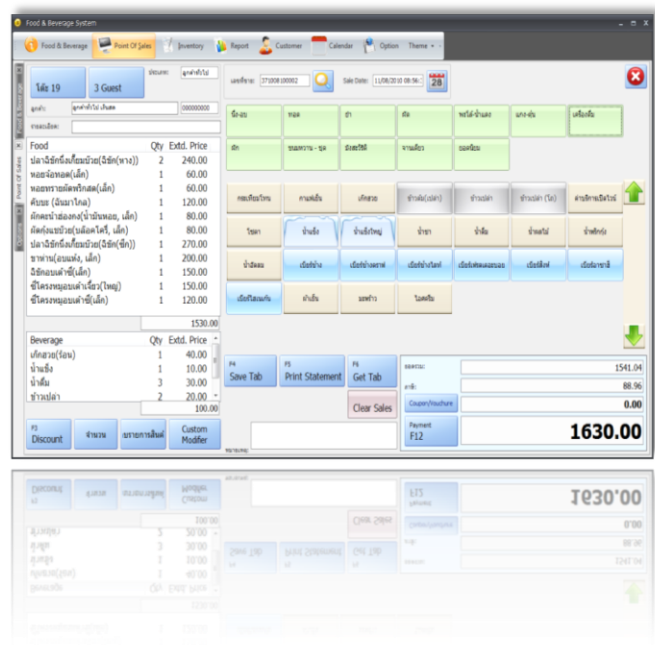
Food & Beverage System

Food & Beverage | Point Of Sales | Inventory | Report | Customer | Calendar | Option | Theme

โต๊ะ 19 | 3 Guest

ประเภท: ลูกค้าทั่วไป

ลูกค้า: ลูกค้าทั่วไป เงินสด | 00000000

หมายเหตุ:

| Food | Qty | Extd. Price |
|---|---|---|
| ปลาฉิชิกยิ่งเกี้ยมบ๊วย(ฉิชิก(หาง)) | 2 | 240.00 |
| หอยจ๊อทอด(เล็ก) | 1 | 60.00 |
| หอยทรายผัดพริกสด(เล็ก) | 1 | 60.00 |
| คับนะ (มันมาไกล) | 1 | 120.00 |
| ผัดคะน้าฮ่องกง(น้ำมันหอย, เล็ก) | 1 | 80.00 |
| ผัดผ่องแซ๊บ(บล็อคโคลี่, เล็ก) | 1 | 80.00 |
| ปลาฉิชิกยิ่งเกี้ยมบ๊วย(ฉิชิก(ซี่)) | 1 | 270.00 |
| ขาหาน(อบแห้ง, เล็ก) | 1 | 200.00 |
| ฉิชิกอบเต้าซี่(เล็ก) | 1 | 150.00 |
| ซี่โครงหมูอบเต้าเจี้ยว(ใหญ่) | 1 | 150.00 |
| ซี่โครงหมูอบเต้าซี่(เล็ก) | 1 | 120.00 |

1530.00

| Beverage | Qty | Extd. Price |
|---|---|---|
| เก๊กฮวย(ร้อน) | 1 | 40.00 |
| น้ำแข็ง | 1 | 10.00 |
| น้ำดื่ม | 3 | 30.00 |
| ข้าวเปล่า | 2 | 20.00 |

100.00

F3 Discount | จำนวน | รายการสินค้า | Custom Modifier

Point Of Sales

เลขที่รายการ: 371008100002 | Sale Date: 11/08/2010 08:56

ปิ้ง-ย่าง | หอย | ปลา | ผัด | พริกไส้-น้ำแดง | แกง-ต้ม | เครื่องดื่ม
ยำ | ขนมหวาน - ชุด | ผัดพริกขิง | จานเดียว | ของหวาน

กระเทียมโทน | กาแฟเย็น | เก๊กฮวย | ข้าวต้ม(เปล่า) | ข้าวเปล่า | ข้าวเปล่า (โถ) | ค่าบริการเปิดไวน์
โซดา | น้ำแข็ง | น้ำแข็งใหญ่ | น้ำชา | น้ำดื่ม | น้ำผลไม้ | น้ำพริกกุ้ง
น้ำอัดลม | เบียร์ช้าง | เบียร์ช้างดราฟ | เบียร์ช้างไลท์ | เบียร์ฟลัดเลอเอาอ | เบียร์สิงห์ | เบียร์อาซาฮี
เบียร์ไฮเนเก้น | ผ้าเย็น | ผลไม้ | ไวน์ขาว

F4 Save Tab | F5 Print Statement | F6 Get Tab

Clear Sales

หมายเหตุ

ยอดรวม: 1541.04
ภาษี: 88.96
Coupon/Voucher: 0.00

Payment F12 | 1630.00